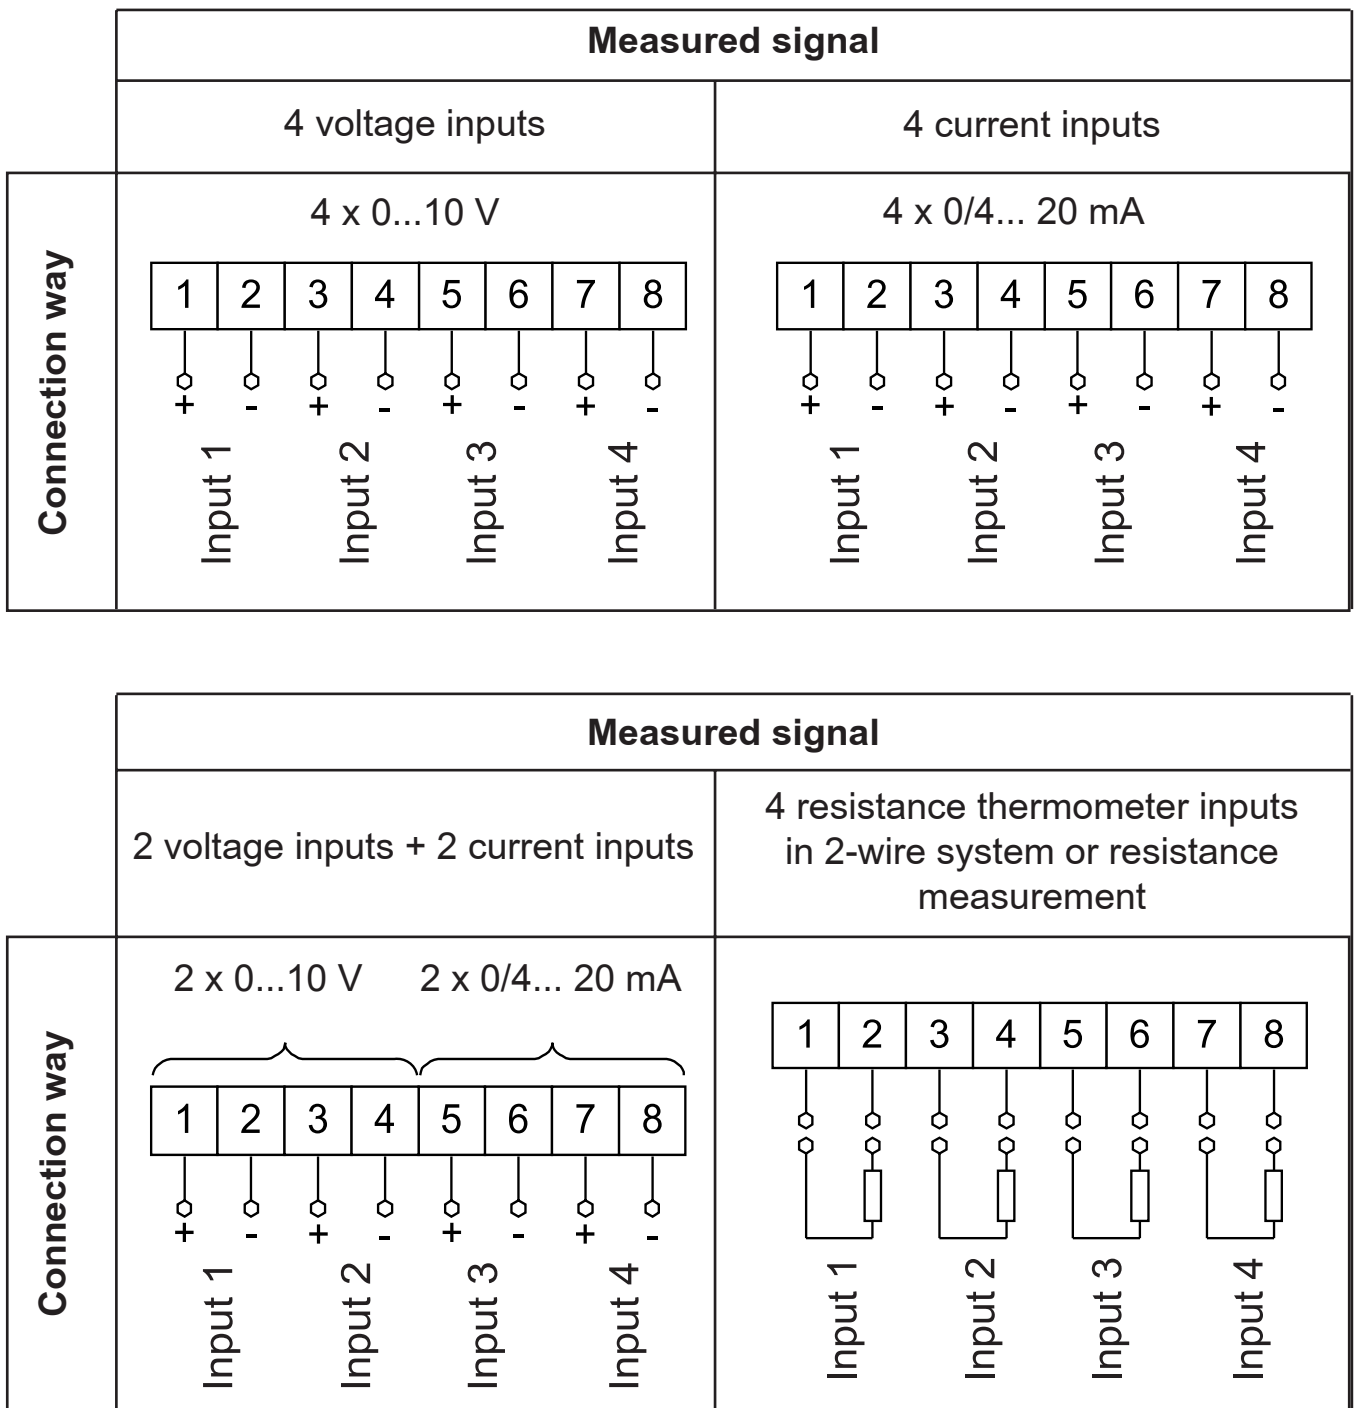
| | Measured signal | |
|---|---|---|
| | 4 voltage inputs | 4 current inputs |
| Connection way | 4 x 0...10 V<br>1 2 3 4 5 6 7 8<br>+ - + - + - + -<br>Input 1 Input 2 Input 3 Input 4 | 4 x 0/4... 20 mA<br>1 2 3 4 5 6 7 8<br>+ - + - + - + -<br>Input 1 Input 2 Input 3 Input 4 |

| | Measured signal | |
|---|---|---|
| | 2 voltage inputs + 2 current inputs | 4 resistance thermometer inputs in 2-wire system or resistance measurement |
| Connection way | 2 x 0...10 V 2 x 0/4... 20 mA<br>1 2 3 4 5 6 7 8<br>+ - + - + - + -<br>Input 1 Input 2 Input 3 Input 4 | 1 2 3 4 5 6 7 8<br>Input 1 Input 2 Input 3 Input 4 |